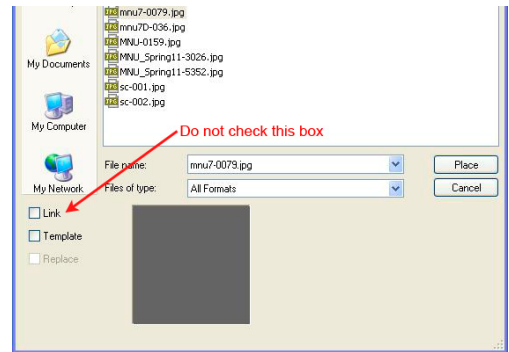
mnu7-0079.jpg
mnu7D-036.jpg
MNU-0159.jpg
MNU_Spring11-3026.jpg
MNU_Spring11-5352.jpg
sc-001.jpg
sc-002.jpg

My Documents

My Computer

Do not check this box

My Network

File name: mnu7-0079.jpg

Files of type: All Formats

Place

Cancel

Link

Template

Replace